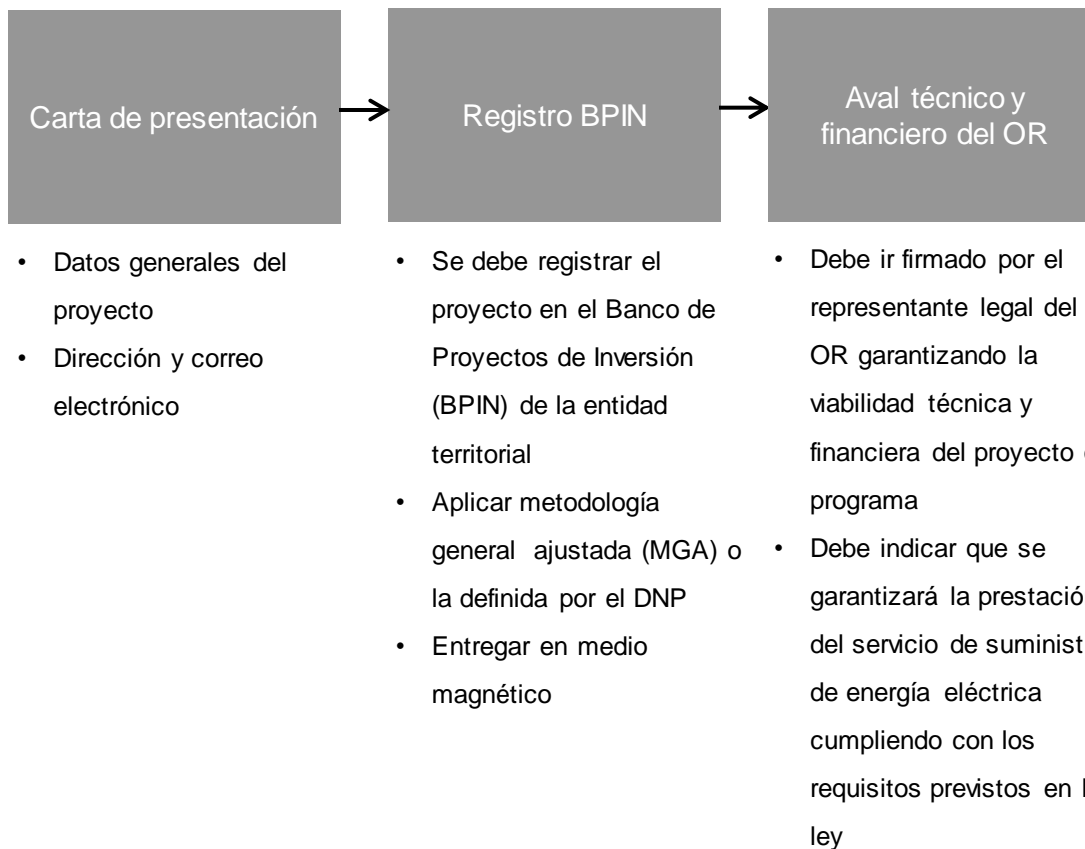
Carta de presentación

Registro BPIN

Aval técnico y financiero del OR

• Datos generales del proyecto
• Dirección y correo electrónico

• Se debe registrar el proyecto en el Banco de Proyectos de Inversión (BPIN) de la entidad territorial
• Aplicar metodología general ajustada (MGA) o la definida por el DNP
• Entregar en medio magnético

• Debe ir firmado por el representante legal del OR garantizando la viabilidad técnica y financiera del proyecto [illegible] programa
• Debe indicar que se garantizará la prestació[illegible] del servicio de suminist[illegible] de energía eléctrica cumpliendo con los requisitos previstos en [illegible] ley